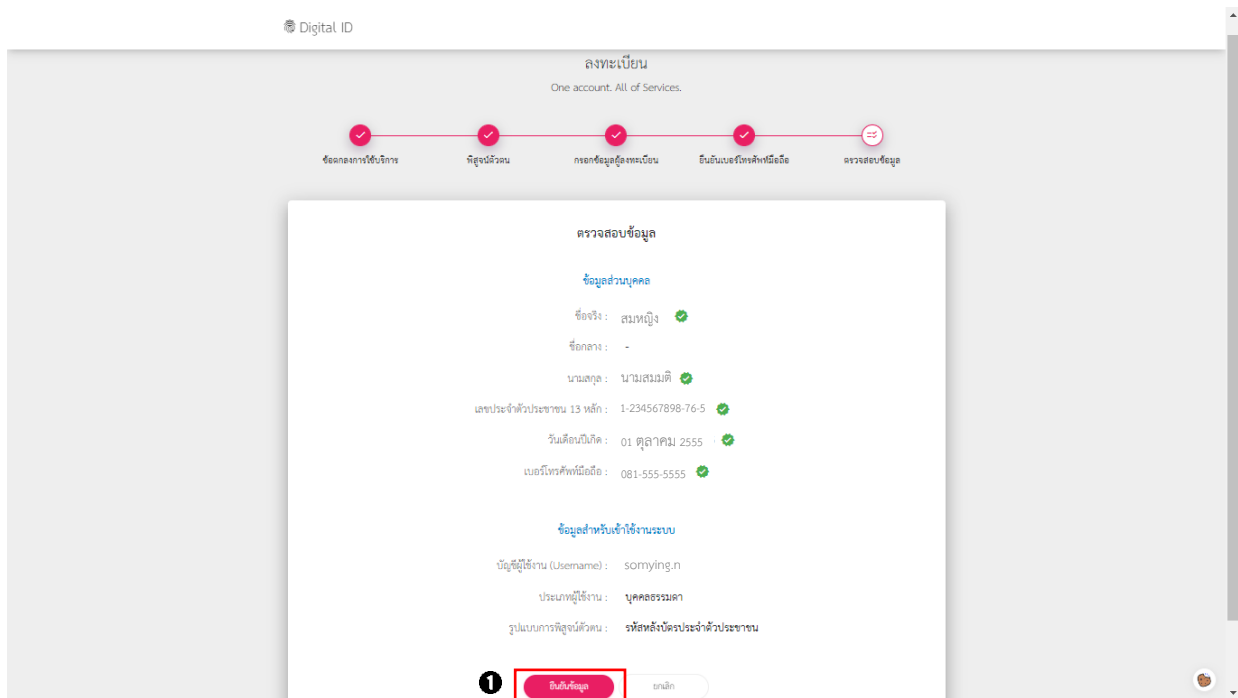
Digital ID

ลงทะเบียน

One account. All of Services.

ข้อตกลงการใช้บริการ
พิสูจน์ตัวตน
กรอกข้อมูลผู้ลงทะเบียน
ยืนยันเบอร์โทรศัพท์มือถือ
ตรวจสอบข้อมูล

ตรวจสอบข้อมูล

ข้อมูลส่วนบุคคล

ชื่อจริง : สมหญิง

ชื่อกลาง : -

นามสกุล : นามสมมติ

เลขประจำตัวประชาชน 13 หลัก : 1-234567898-76-5

วันเดือนปีเกิด : 01 ตุลาคม 2555

เบอร์โทรศัพท์มือถือ : 081-555-5555

ข้อมูลสำหรับเข้าใช้งานระบบ

บัญชีผู้ใช้งาน (Username) : somying.n

ประเภทผู้ใช้งาน : บุคคลธรรมดา

รูปแบบการพิสูจน์ตัวตน : รหัสหลังบัตรประจำตัวประชาชน

1

ยืนยันข้อมูล

ยกเลิก